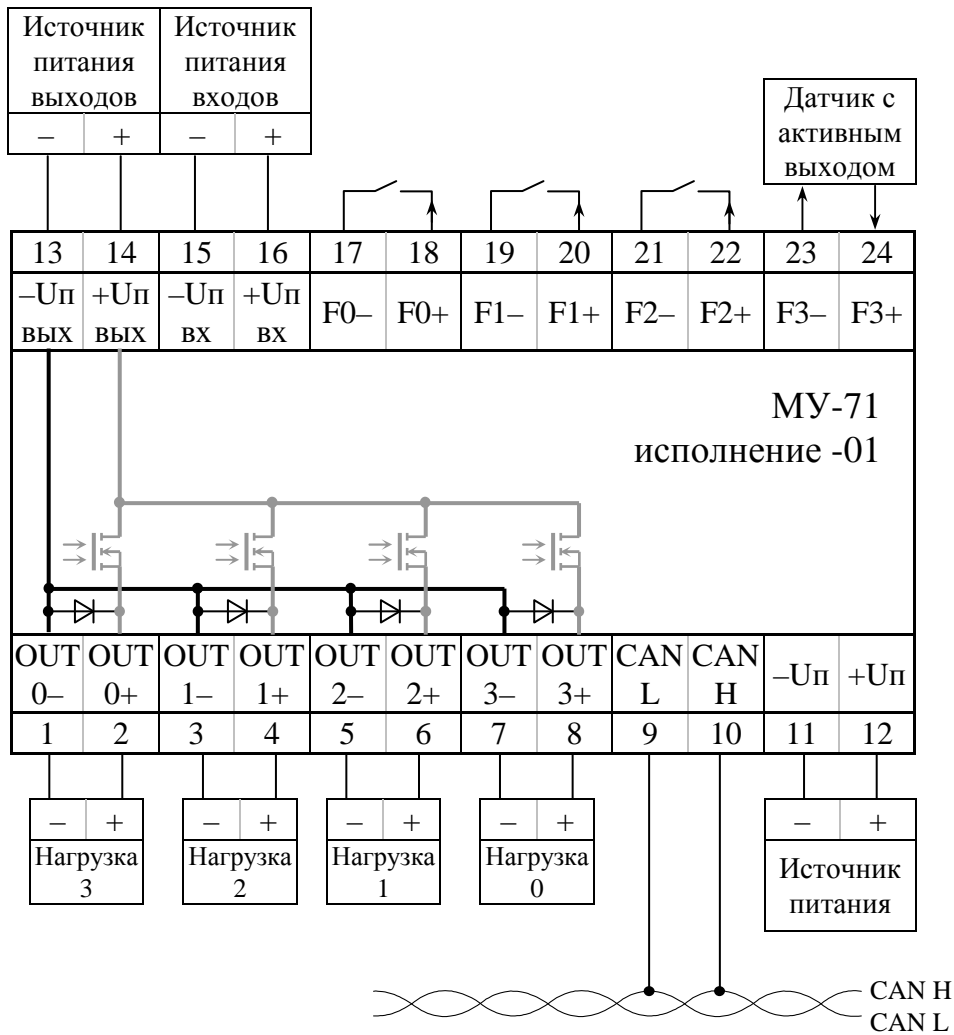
Источник питания выходов

– +

Источник питания входов

– +

Датчик с активным выходом

| 13 | 14 | 15 | 16 | 17 | 18 | 19 | 20 | 21 | 22 | 23 | 24 |
|---|---|---|---|---|---|---|---|---|---|---|---|
| –Uп вых | +Uп вых | –Uп вх | +Uп вх | F0– | F0+ | F1– | F1+ | F2– | F2+ | F3– | F3+ |

МУ-71
исполнение -01

| OUT 0– | OUT 0+ | OUT 1– | OUT 1+ | OUT 2– | OUT 2+ | OUT 3– | OUT 3+ | CAN L | CAN H | –Uп | +Uп |
|---|---|---|---|---|---|---|---|---|---|---|---|
| 1 | 2 | 3 | 4 | 5 | 6 | 7 | 8 | 9 | 10 | 11 | 12 |

– +
Нагрузка 3

– +
Нагрузка 2

– +
Нагрузка 1

– +
Нагрузка 0

– +
Источник питания

CAN H
CAN L